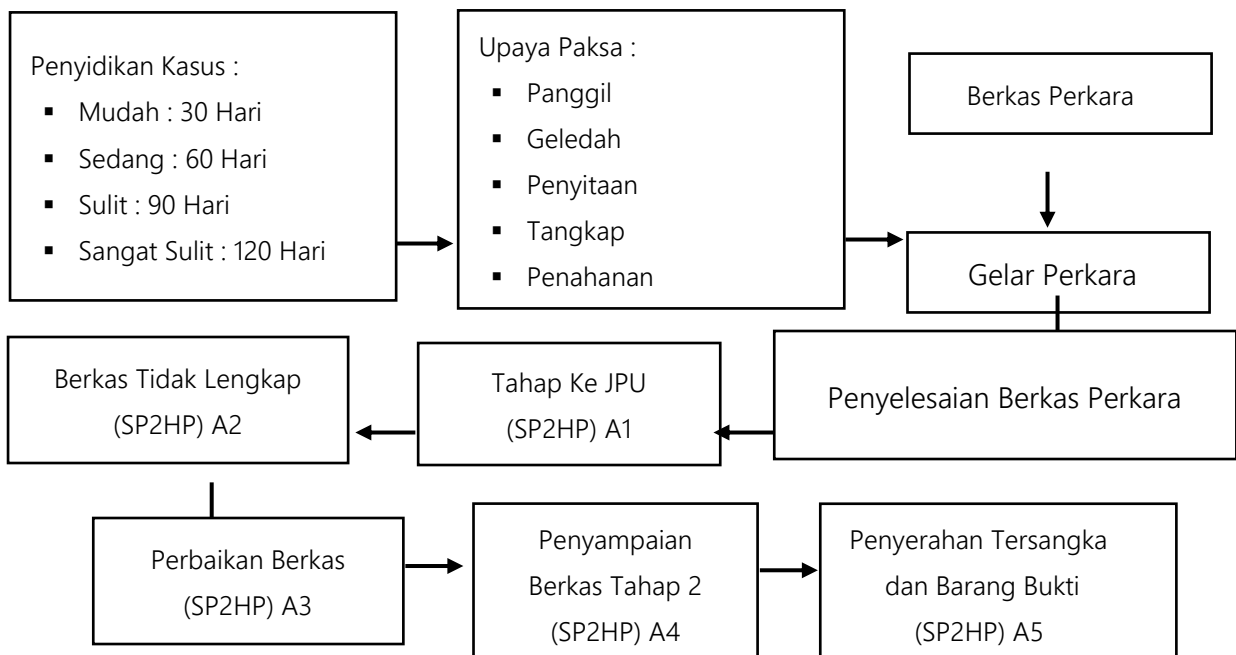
Penyidikan Kasus :
- Mudah : 30 Hari
- Sedang : 60 Hari
- Sulit : 90 Hari
- Sangat Sulit : 120 Hari

Upaya Paksa :
- Panggil
- Geledah
- Penyitaan
- Tangkap
- Penahanan

Berkas Perkara

Gelar Perkara

Penyelesaian Berkas Perkara

Tahap Ke JPU (SP2HP) A1

Berkas Tidak Lengkap (SP2HP) A2

Perbaikan Berkas (SP2HP) A3

Penyampaian Berkas Tahap 2 (SP2HP) A4

Penyerahan Tersangka dan Barang Bukti (SP2HP) A5